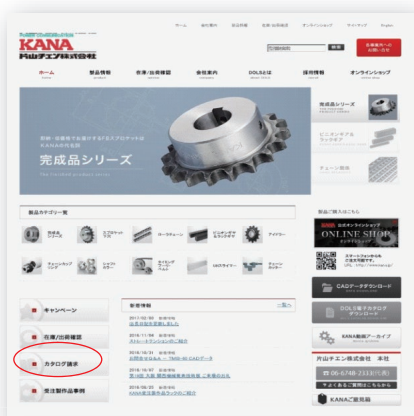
KANA
片山チエン株式会社

ホーム 製品情報 在庫/出荷確認 会社案内 DOLSとは 採用情報 オンラインショップ

完成品シリーズ

製品カテゴリー別

キャンペーン

在庫/出荷確認

カタログ請求

受注製作品事例

新着情報

製品ご購入はこちら

ONLINE SHOP

CADデータダウンロード

KANA総合アーカイブ

片山チエン株式会社 本社

06-6748-2333

KANAご案内版

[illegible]